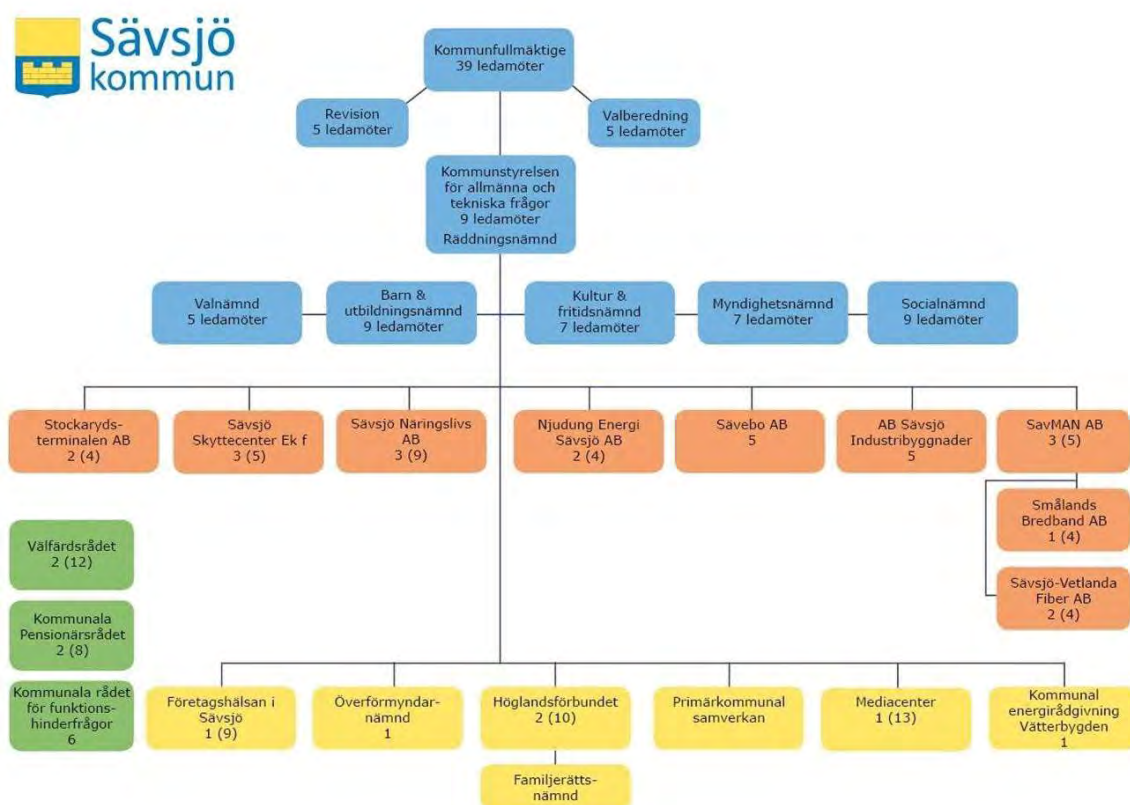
Sävsjö kommun

Kommunfullmäktige
39 ledamöter

Revision
5 ledamöter

Valberedning
5 ledamöter

Kommunstyrelsen för allmänna och tekniska frågor
9 ledamöter
Räddningsnämnd

Valnämnd
5 ledamöter

Barn & utbildningsnämnd
9 ledamöter

Kultur & fritidsnämnd
7 ledamöter

Myndighetsnämnd
7 ledamöter

Socialnämnd
9 ledamöter

Stockaryds-terminalen AB
2 (4)

Sävsjö Skyttecenter Ek f
3 (5)

Sävsjö Näringslivs AB
3 (9)

Njudung Energi Sävsjö AB
2 (4)

Sävebo AB
5

AB Sävsjö Industribyggnader
5

SavMAN AB
3 (5)

Smålands Bredband AB
1 (4)

Sävsjö-Vetlanda Fiber AB
2 (4)

Välfärdsrådet
2 (12)

Kommunala Pensionärsrådet
2 (8)

Kommunala rådet för funktions-hinderfrågor
6

Företagshälsan i Sävsjö
1 (9)

Överförmyndar-nämnd
1

Höglandsförbundet
2 (10)

Familjerätts-nämnd

Primärkommunal samverkan

Mediacenter
1 (13)

Kommunal energirådgivning Vätterbygden
1